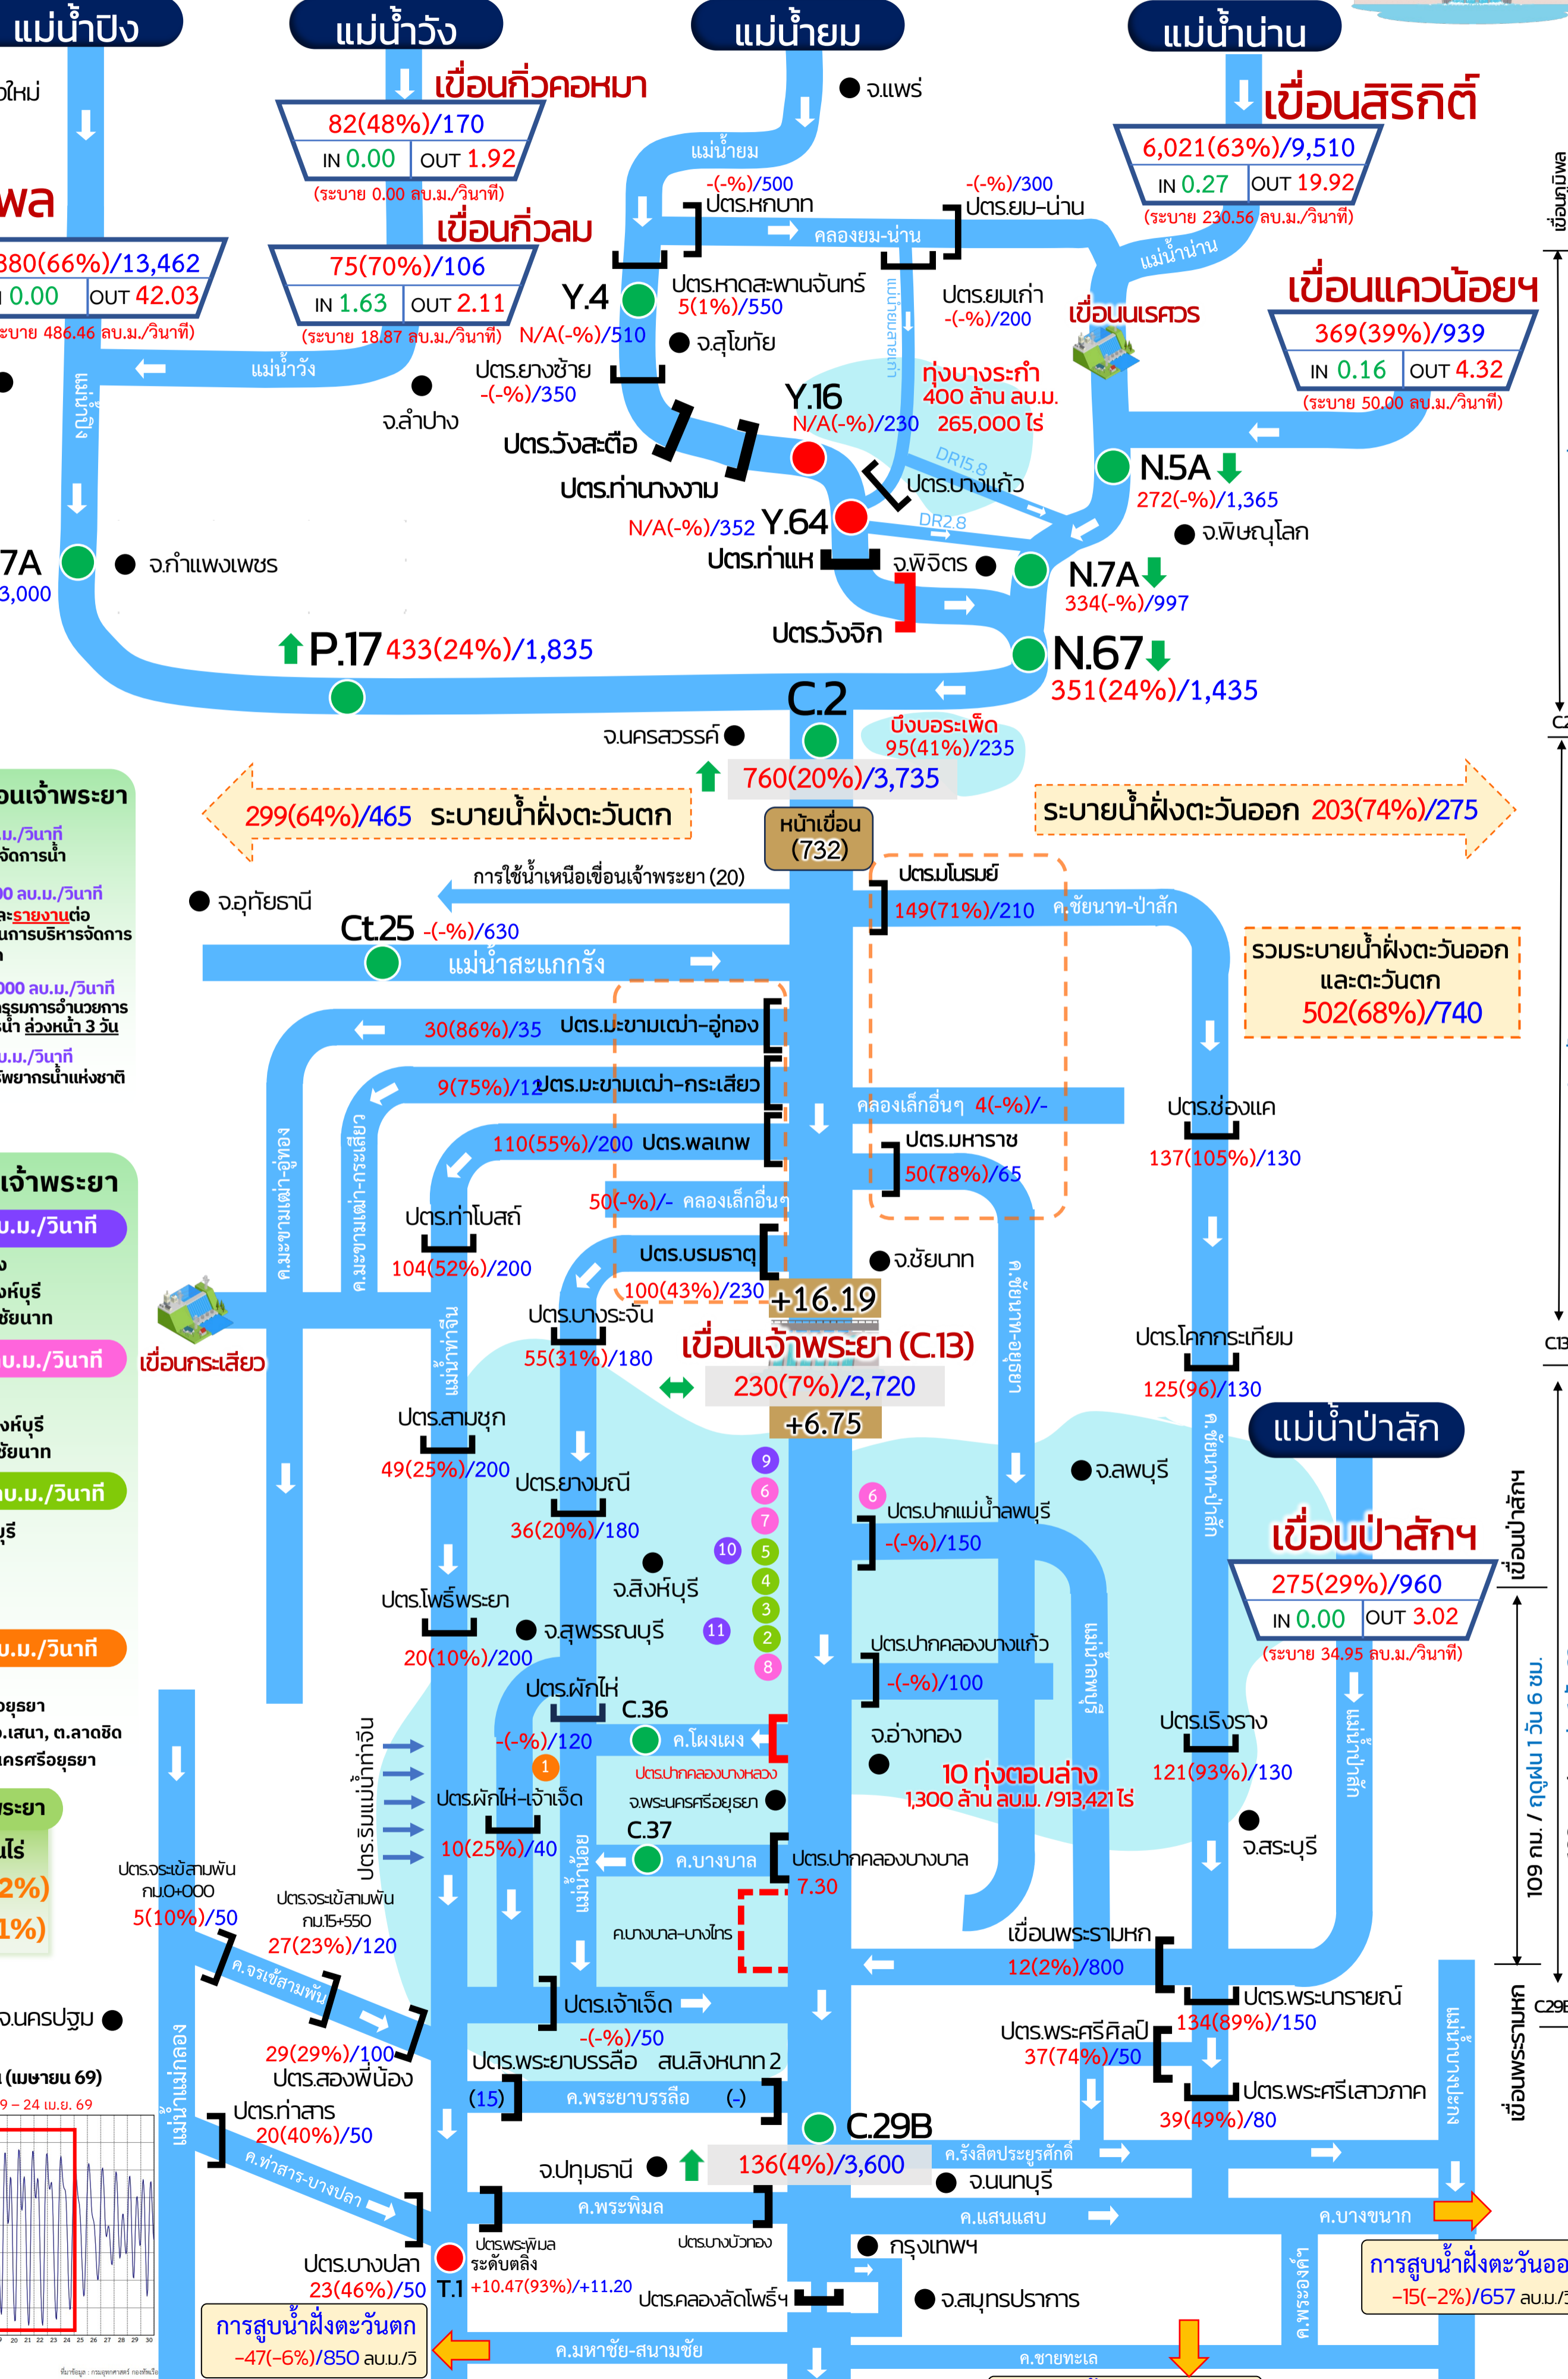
แม่น้ำปิง
แม่น้ำวัง
แม่น้ำยม
แม่น้ำน่าน

ใหม่
เขื่อนกิ่วคอหมา
82(48%)/170
IN 0.00 OUT 1.92
(ระบาย 0.00 ลบ.ม./วินาที)
เขื่อนกิ่วลม
75(70%)/106
IN 1.63 OUT 2.11
(ระบาย 18.87 ลบ.ม./วินาที)

พล
380(66%)/13,462
0.00 OUT 42.03
ระบาย 486.46 ลบ.ม./วินาที)

จ.แพร่
แม่น้ำยม
-(-%)/500
ปตร.หกบาท
-(-%)/300
ปตร.ยม-น่าน
คลองยม-น่าน
Y.4
ปตร.หาดสะพานจันทร์
5(1%)/550
N/A(-%)/510
จ.สุโขทัย
ปตร.ยางซ้าย
-(-%)/350
ปตร.ยมเก่า
-(-%)/200
แม่น้ำยมเก่า
ทุ่งบางระกำ
400 ล้าน ลบ.ม.
265,000 ไร่
Y.16
N/A(-%)/230
DR15.8
DR2.8
ปตร.บางแก้ว
ปตร.วังสะตือ
ปตร.ท่านางงาม
N/A(-%)/352
Y.64
ปตร.ท่าแห
จ.พิจิตร
ปตร.วังจิก

เขื่อนสิริกิติ์
6,021(63%)/9,510
IN 0.27 OUT 19.92
(ระบาย 230.56 ลบ.ม./วินาที)
แม่น้ำน่าน
เขื่อนนเรศวร
เขื่อนแควน้อยฯ
369(39%)/939
IN 0.16 OUT 4.32
(ระบาย 50.00 ลบ.ม./วินาที)
N.5A
272(-%)/1,365
จ.พิษณุโลก
N.7A
334(-%)/997
N.67
351(24%)/1,435
เขื่อนภูมิพล

แม่น้ำวัง
จ.ลำปาง
แม่น้ำปิง
7A
3,000
จ.กำแพงเพชร
P.17 433(24%)/1,835
C.2
จ.นครสวรรค์
บึงบอระเพ็ด
95(41%)/235
760(20%)/3,735
299(64%)/465 ระบายน้ำฝั่งตะวันตก
หน้าเขื่อน
(732)
ระบายน้ำฝั่งตะวันออก 203(74%)/275

อนเจ้าพระยา
ม./วินาที
จัดการน้ำ
0 ลบ.ม./วินาที
ละรายงานต่อ
นการบริหารจัดการ
000 ลบ.ม./วินาที
ธรรมการอำนวยการ
น้ำ ล่วงหน้า 3 วัน
ม./วินาที
ทรัพยากรน้ำแห่งชาติ

การใช้น้ำเหนือเขื่อนเจ้าพระยา (20)
จ.อุทัยธานี
Ct.25 -(-%)/630
แม่น้ำสะแกกรัง
ปตร.มโนรมย์
149(71%)/210
ค.ชัยนาท-ป่าสัก
รวมระบายน้ำฝั่งตะวันออก
และตะวันตก
502(68%)/740
30(86%)/35 ปตร.มะขามเฒ่า-อู่ทอง
9(75%)/12 ปตร.มะขามเฒ่า-กระเสียว
110(55%)/200 ปตร.พลเทพ
50(-%)/- คลองเล็กอื่นๆ
คลองเล็กอื่นๆ 4(-%)/-
ปตร.มหาราช
50(78%)/65
ปตร.ช่องแค
137(105%)/130
ค.มะขามเฒ่า-อู่ทอง
ค.มะขามเฒ่า-กระเสียว
ปตร.ท่าโบสถ์
104(52%)/200
ปตร.บรมธาตุ
100(43%)/230
+16.19
จ.ชัยนาท
ค.ชัยนาท-อยุธยา
เขื่อนกระเสียว
ปตร.บางระจัน
55(31%)/180
เขื่อนเจ้าพระยา (C.13)
230(7%)/2,720
+6.75
ปตร.โคกกระเทียม
125(96)/130
แม่น้ำท่าจีน
ปตร.สามชุก
49(25%)/200
ปตร.ยางมณี
36(20%)/180
จ.ลพบุรี
ค.ชัยนาท-ป่าสัก
แม่น้ำป่าสัก
เขื่อนป่าสักฯ
275(29%)/960
IN 0.00 OUT 3.02
(ระบาย 34.95 ลบ.ม./วินาที)
ปตร.ปากแม่น้ำลพบุรี
-(-%)/150
ปตร.โพธิ์พระยา
20(10%)/200
จ.สิงห์บุรี
จ.สุพรรณบุรี
ปตร.ปากคลองบางแก้ว
-(-%)/100
แม่น้ำลพบุรี
9 6 7 10 5 4 3 11 2 8 6

เจ้าพระยา
ม./วินาที
ห์บุรี
ชัยนาท
ม./วินาที
ห์บุรี
ชัยนาท
ม./วินาที
รี
ม./วินาที
อยุธยา
.เสนา, ต.ลาดชิด
ครศรีอยุธยา
ระยา
ไร่
2%)
1%)

ปตร.ผักไห่
C.36
-(-%)/120
ค.โผงเผง
1
ปตร.ปากคลองบางหลวง
จ.พระนครศรีอยุธยา
จ.อ่างทอง
10 ทุ่งตอนล่าง
1,300 ล้าน ลบ.ม. /913,421 ไร่
ปตร.เริงราง
121(93%)/130
จ.สระบุรี
ปตร.ริมแม่น้ำท่าจีน
ปตร.ผักไห่-เจ้าเจ็ด
10(25%)/40
C.37
ค.บางบาล
แม่น้ำน้อย
ปตร.ปากคลองบางบาล
7.30
ค.บางบาล-บางไทร
เขื่อนพระรามหก
12(2%)/800
ปตร.จระเข้สามพัน
กม.0+000
5(10%)/50
ปตร.จระเข้สามพัน
กม.15+550
27(23%)/120
ค.จรเข้สามพัน
ปตร.เจ้าเจ็ด
-(-%)/50
ปตร.พระนารายณ์
134(89%)/150
ปตร.พระศรีศิลป์
37(74%)/50
ปตร.พระศรีเสาวภาค
39(49%)/80
จ.นครปฐม
(เมษายน 69)
9 – 24 เม.ย. 69
29(29%)/100
ปตร.สองพี่น้อง
ปตร.พระยาบรรลือ สน.สิงหนาท 2
(15) ค.พระยาบรรลือ (-)
C.29B
แม่น้ำแม่กลอง
ปตร.ท่าสาร
20(40%)/50
ค.ท่าสาร-บางปลา
จ.ปทุมธานี
136(4%)/3,600
ค.รังสิตประยูรศักดิ์
จ.นนทบุรี
ค.พระพิมล
ค.แสนแสบ
ค.บางขนาก
แม่น้ำนครนายก
ปตร.พระพิมล
ระดับตลิ่ง
ปตร.บางบัวทอง
กรุงเทพฯ
ปตร.บางปลา
23(46%)/50
T.1
+10.47(93%)/+11.20
ปตร.คลองลัดโพธิ์ฯ
จ.สมุทรปราการ
ค.พระองค์ฯ
การสูบน้ำฝั่งตะวันตก
-47(-6%)/850 ลบ.ม./วิ
ค.มหาชัย-สนามชัย
ค.ชายทะเล
การสูบน้ำฝั่งตะวันออ
-15(-2%)/657 ลบ.ม./วิ
เขื่อนป่าสักฯ
109 กม. / ฤดูฝน 1 วัน 6 ชม.
แม่น้ำป่าสัก
เขื่อนพระรามหก
C2
C13
C29B
ที่มาข้อมูล : กรมอุตุนิยมวิทยา กองเพื่อนิเ